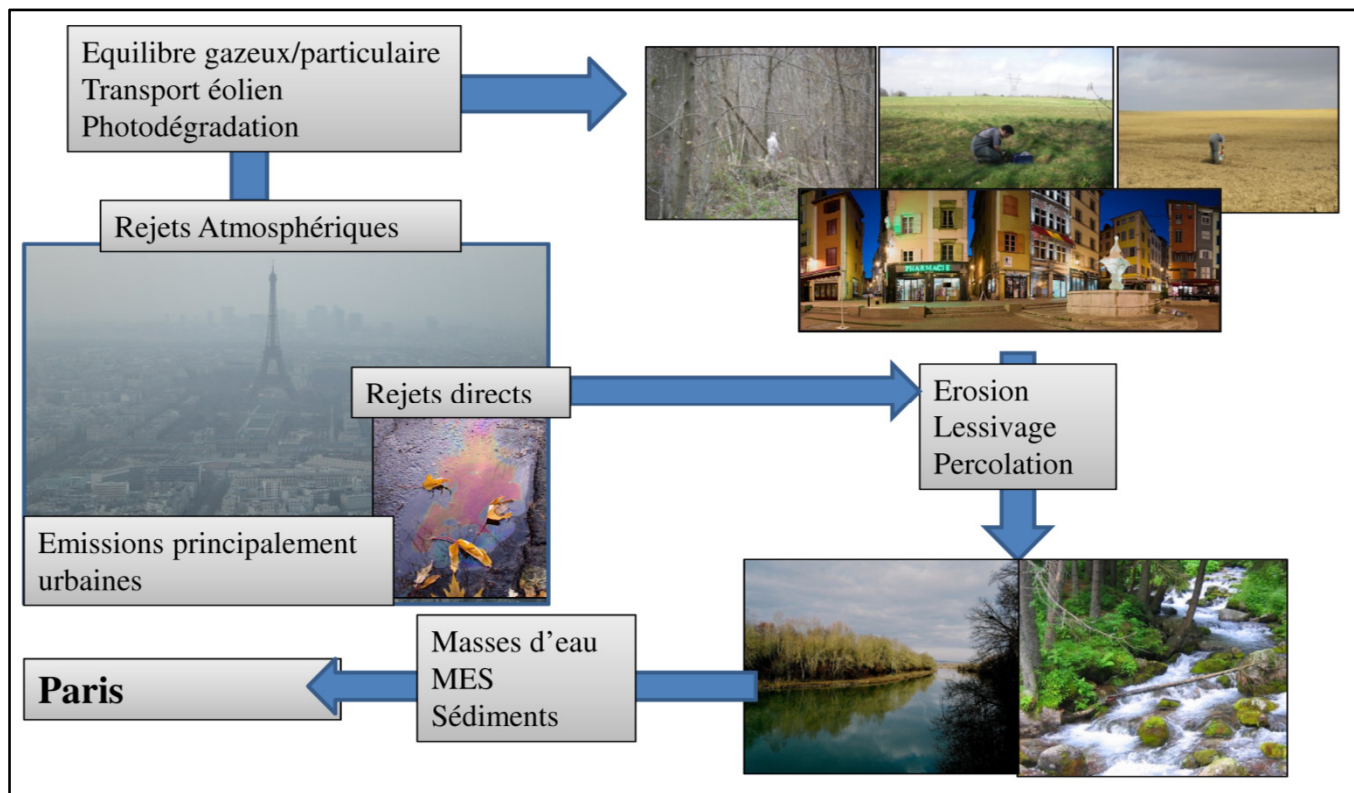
Equilibre gazeux/particulaire
Transport éolien
Photodégradation

Rejets Atmosphériques

PHARMACIE

Rejets directs

Erosion
Lessivage
Percolation

Emissions principalement urbaines

Masses d'eau
MES
Sédiments

Paris